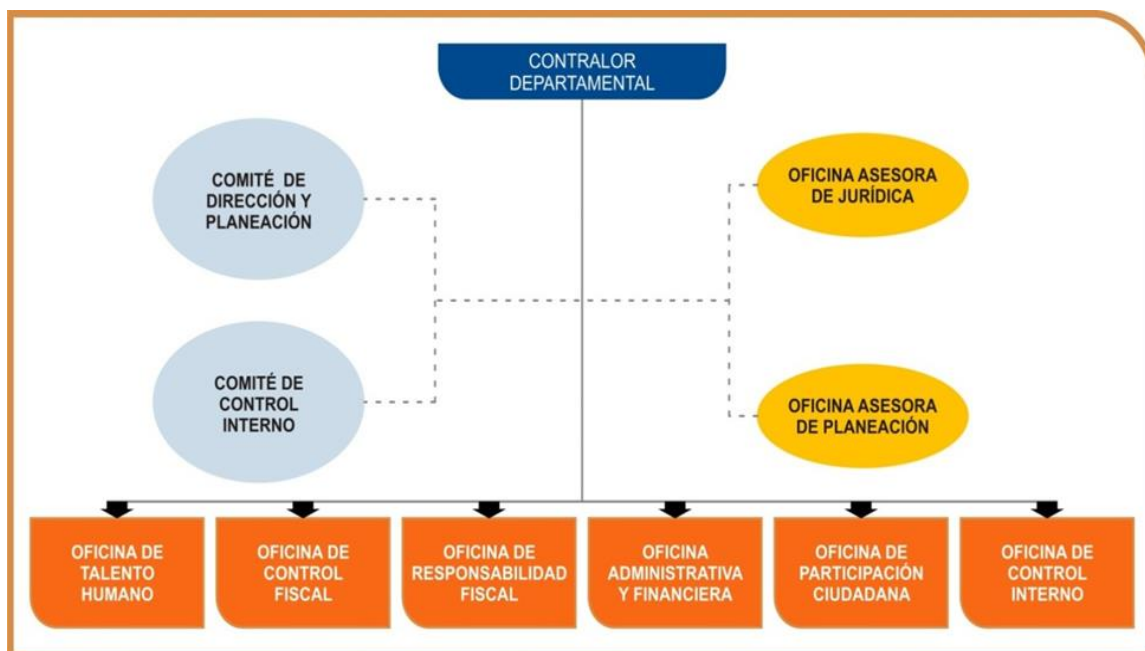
CONTRALOR DEPARTAMENTAL

COMITÉ DE DIRECCIÓN Y PLANEACIÓN

OFICINA ASESORA DE JURÍDICA

COMITÉ DE CONTROL INTERNO

OFICINA ASESORA DE PLANEACIÓN

OFICINA DE TALENTO HUMANO

OFICINA DE CONTROL FISCAL

OFICINA DE RESPONSABILIDAD FISCAL

OFICINA ADMINISTRATIVA Y FINANCIERA

OFICINA DE PARTICIPACIÓN CIUDADANA

OFICINA DE CONTROL INTERNO